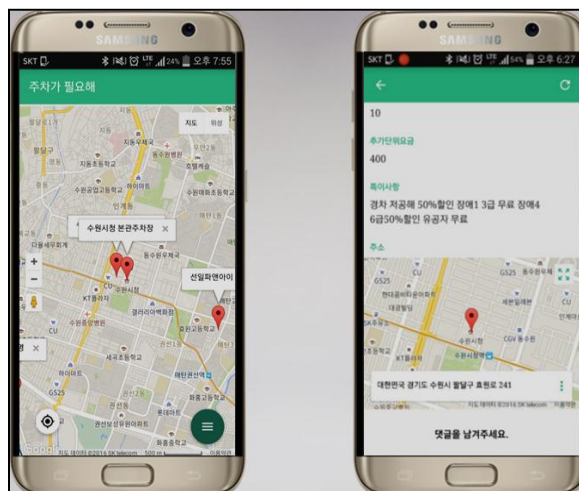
SAMSUNG

SKT 24% 오후 7:55

주차가 필요해

지도 위성

수원시청 본관주차장 ×

선일파엔아이

SAMSUNG

SKT 54% 오후 6:27

10

추가단위요금

400

특이사항

경차 저공해 50%할인 장애1 3급 무료 장애4 6급50%할인 유공자 무료

주소

대한민국 경기도 수원시 팔달구 효원로 241

댓글을 남겨주세요.